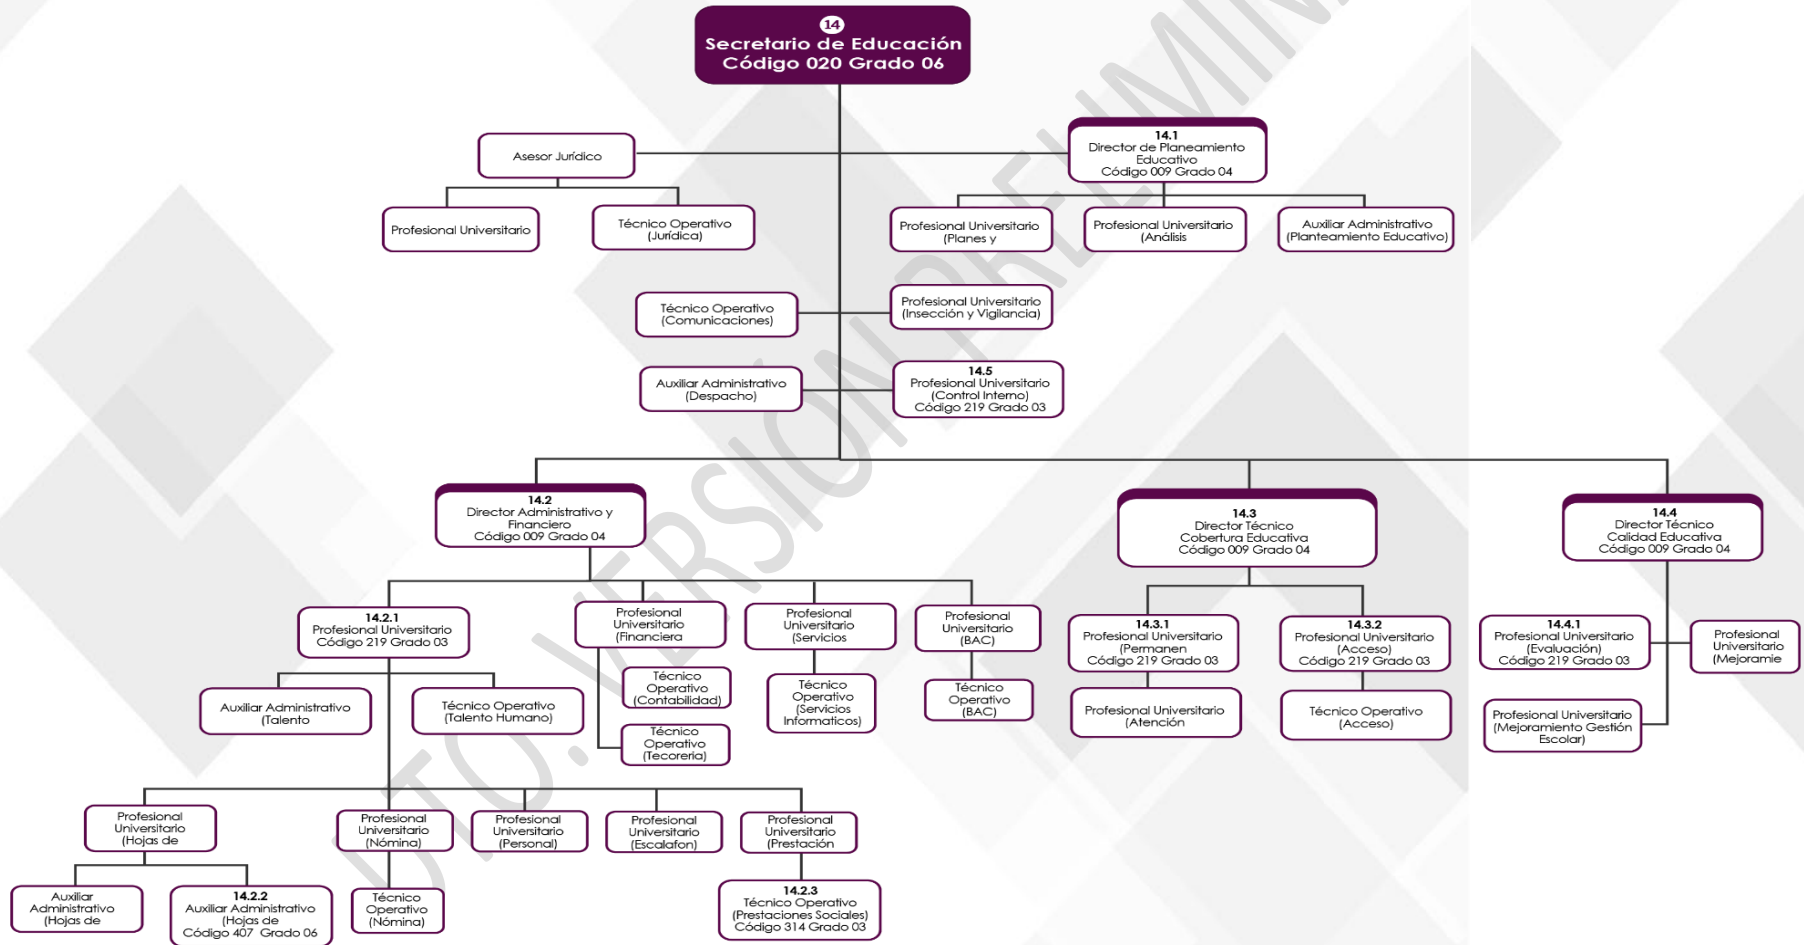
14
Secretario de Educación
Código 020 Grado 06

Asesor Jurídico

Profesional Universitario

Técnico Operativo (Jurídica)

14.1
Director de Planeamiento Educativo
Código 009 Grado 04

Profesional Universitario (Planes y

Profesional Universitario (Análisis

Auxiliar Administrativo (Planteamiento Educativo)

Técnico Operativo (Comunicaciones)

Profesional Universitario (Insección y Vigilancia)

Auxiliar Administrativo (Despacho)

14.5
Profesional Universitario (Control Interno)
Código 219 Grado 03

14.2
Director Administrativo y Financiero
Código 009 Grado 04

14.3
Director Técnico Cobertura Educativa
Código 009 Grado 04

14.4
Director Técnico Calidad Educativa
Código 009 Grado 04

14.2.1
Profesional Universitario
Código 219 Grado 03

Profesional Universitario (Financiera

Profesional Universitario (Servicios

Profesional Universitario (BAC)

14.3.1
Profesional Universitario (Permanen
Código 219 Grado 03

14.3.2
Profesional Universitario (Acceso)
Código 219 Grado 03

14.4.1
Profesional Universitario (Evaluación)
Código 219 Grado 03

Profesional Universitario (Mejoramie

Técnico Operativo (Contabilidad)

Técnico Operativo (Servicios Informaticos)

Técnico Operativo (BAC)

Auxiliar Administrativo (Talento

Técnico Operativo (Talento Humano)

Técnico Operativo (Tecoreria)

Profesional Universitario (Atención

Técnico Operativo (Acceso)

Profesional Universitario (Mejoramiento Gestión Escolar)

Profesional Universitario (Hojas de

Profesional Universitario (Nómina)

Profesional Universitario (Personal)

Profesional Universitario (Escalafon)

Profesional Universitario (Prestación

Auxiliar Administrativo (Hojas de

14.2.2
Auxiliar Administrativo (Hojas de
Código 407 Grado 06

Técnico Operativo (Nómina)

14.2.3
Técnico Operativo (Prestaciones Sociales)
Código 314 Grado 03

DTO. VERSIÓN PRELIMINAR